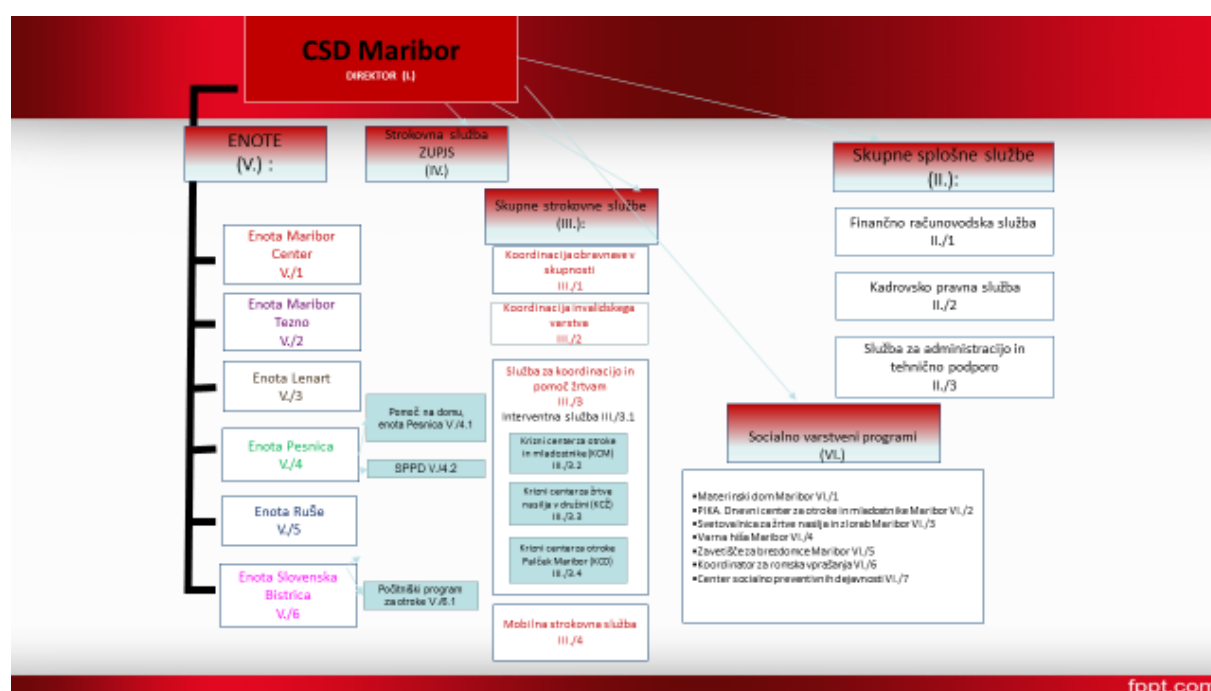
CSD Maribor
DIREKTOR (I.)

ENOTE
(V.) :

Strokovna služba
ZUPJS
(IV.)

Skupne strokovne službe
(III.):

Skupne splošne službe
(II.):

Enota Maribor Center
V./1

Enota Maribor Tezno
V./2

Enota Lenart
V./3

Enota Pesnica
V./4

Enota Ruše
V./5

Enota Slovenska Bistrica
V./6

Pomoč na domu, enota Pesnica V./4.1

SPPD V./4.2

Začetniški program za otroke V./6.1

Koordinacija obravnave v skupnosti
III./1

Koordinacija invalidskega varstva
III./2

Služba za koordinacijo in pomoč žrtvam
III./3
Interventna služba III./3.1

Krizni center za otroke in mladostnike (KCM)
III./3.2

Krizni center za žrtve nasilja v družini (KCŽ)
III./3.3

Krizni center za otroke Palček Maribor (KCO)
III./3.4

Mobilna strokovna služba
III./4

Finančno računovodska služba
II./1

Kadrovsko pravna služba
II./2

Služba za administracijo in tehnično podporo
II./3

Socialno varstveni programi
(VI.)

•Materinski dom Maribor VI./1
•PIKA, Dnevni center za otroke in mladostnike Maribor VI./2
•Svetovalnica za žrtve nasilja in zlorab Maribor VI./3
•Varna hiša Maribor VI./4
•Zavetišče za brezdomce Maribor VI./5
•Koordinator za romska vprašanja VI./6
•Center socialno preventivnih dejavnosti VI./7

fppt.com